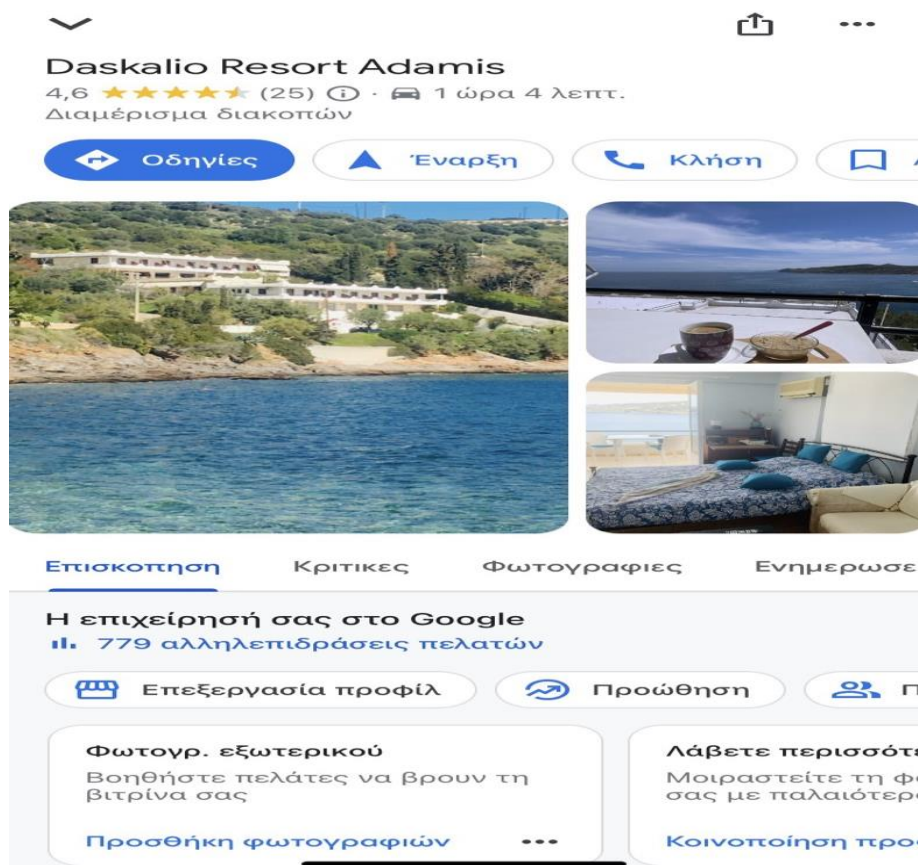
Daskalio Resort Adamis
4,6 ★★★★★ (25) ⓘ · 1 ώρα 4 λεπτ.
Διαμέρισμα διακοπών

Οδηγίες
Έναρξη
Κλήση

Επισκοπηση
Κριτικες
Φωτογραφιες
Ενημερωσε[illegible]

Η επιχείρησή σας στο Google
779 αλληλεπιδράσεις πελατών

Επεξεργασία προφίλ
Προώθηση
Π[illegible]

Φωτογρ. εξωτερικού
Βοηθήστε πελάτες να βρουν τη βιτρίνα σας
Προσθήκη φωτογραφιών

Λάβετε περισσότε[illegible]
Μοιραστείτε τη φ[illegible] σας με παλαιότερ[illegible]
Κοινοποίηση προ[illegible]